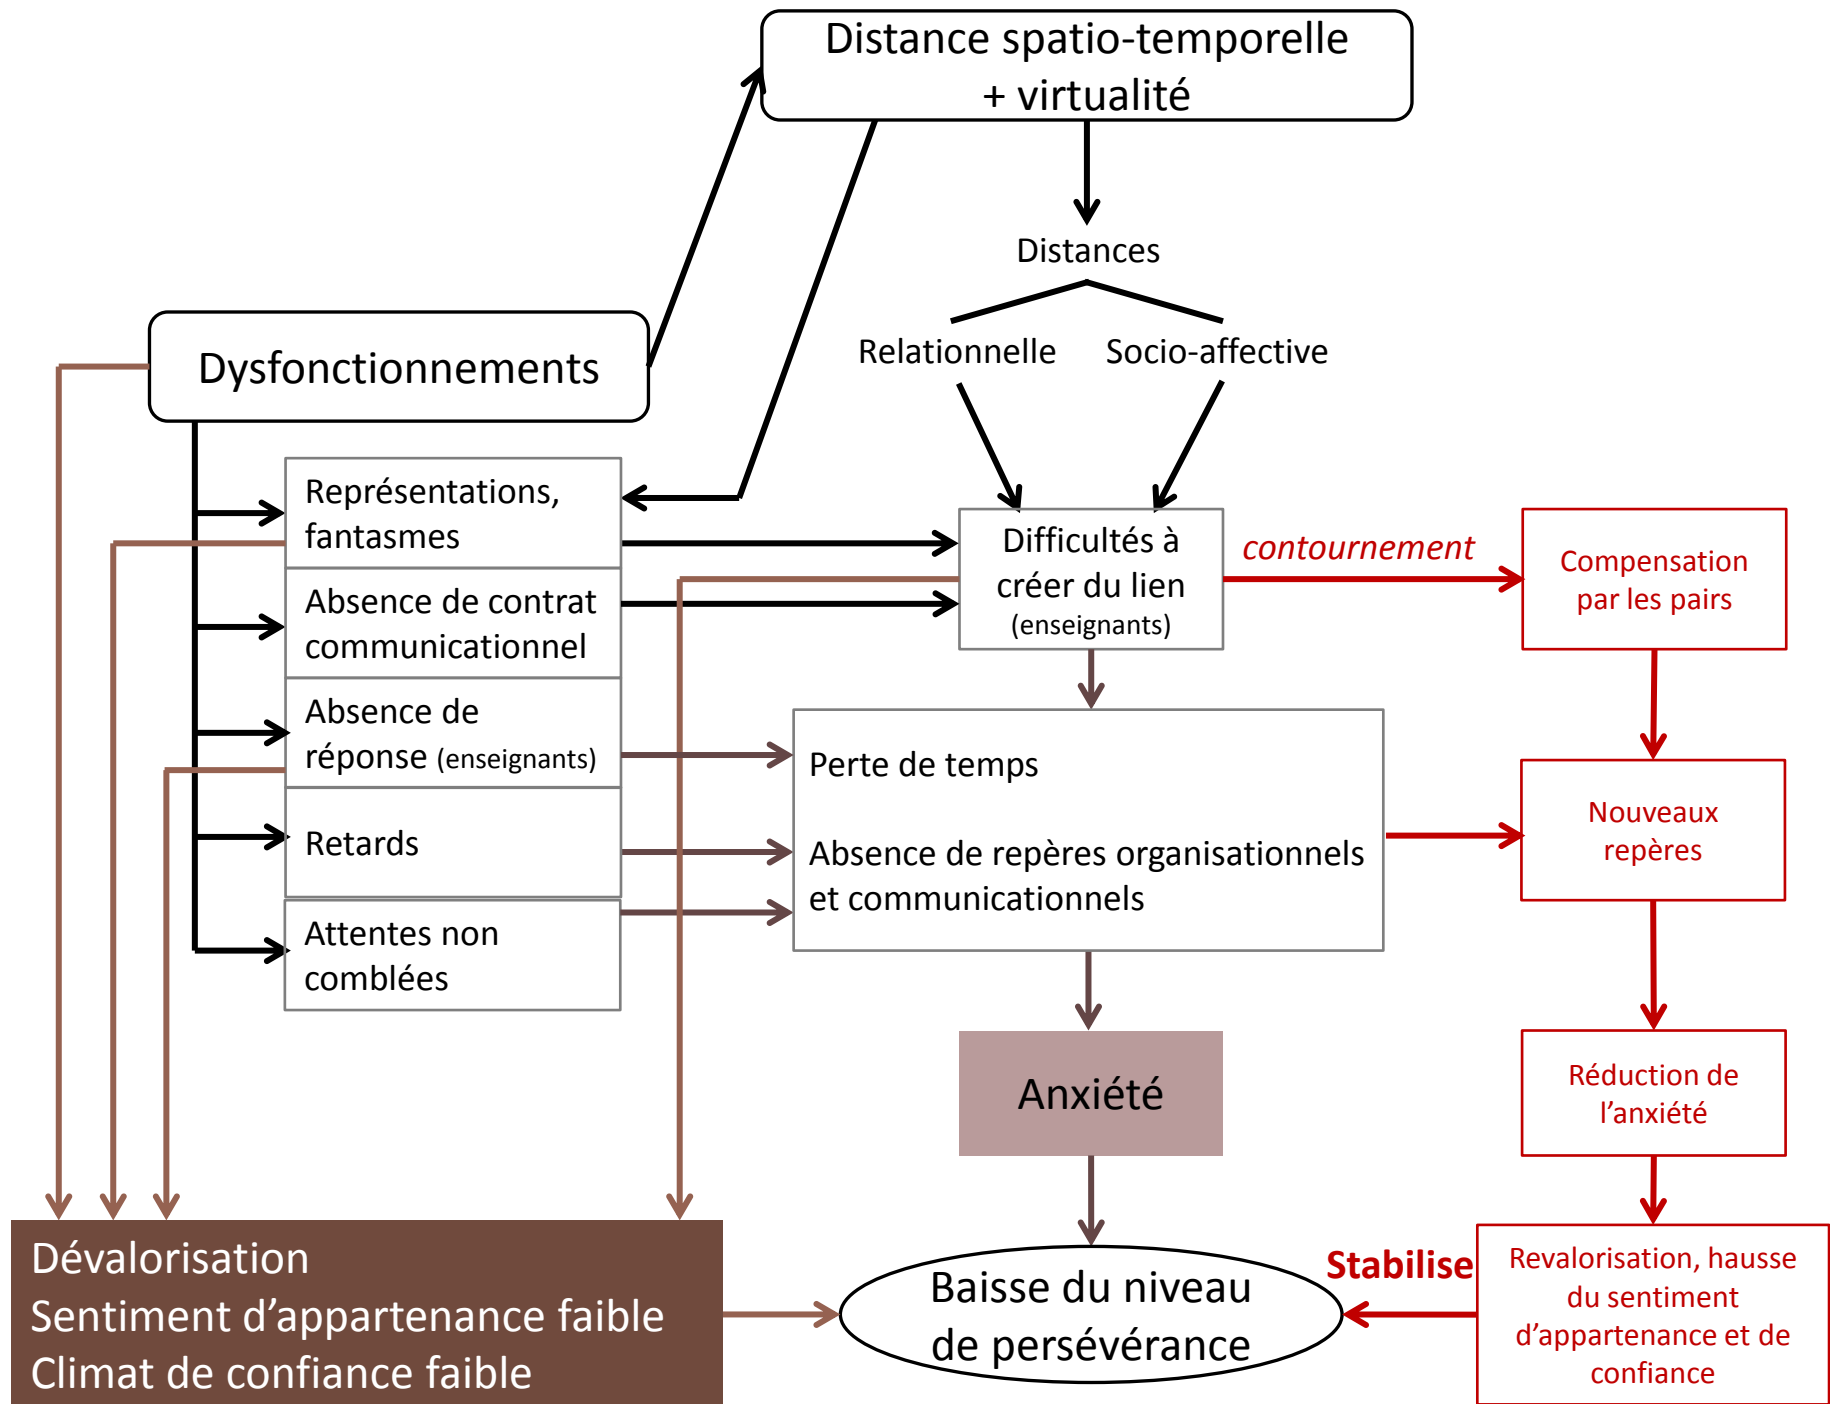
Distance spatio-temporelle + virtualité

Distances

Relationnelle

Socio-affective

Dysfonctionnements

Représentations, fantasmes

Absence de contrat communicationnel

Absence de réponse (enseignants)

Retards

Attentes non comblées

Difficultés à créer du lien (enseignants)

contournement

Compensation par les pairs

Perte de temps

Absence de repères organisationnels et communicationnels

Nouveaux repères

Anxiété

Réduction de l'anxiété

Dévalorisation
Sentiment d'appartenance faible
Climat de confiance faible

Baisse du niveau de persévérance

Stabilise

Revalorisation, hausse du sentiment d'appartenance et de confiance